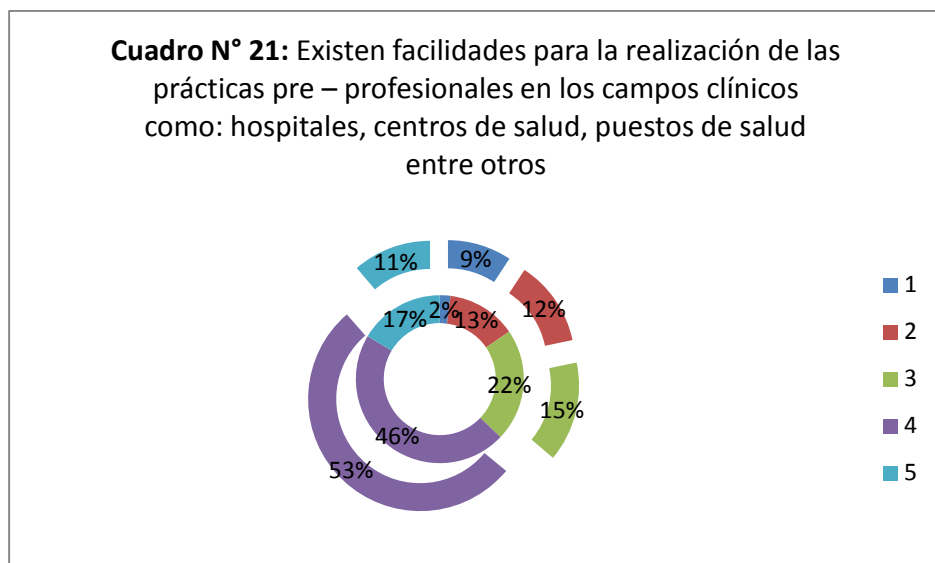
**Cuadro N° 21:** Existen facilidades para la realización de las prácticas pre – profesionales en los campos clínicos como: hospitales, centros de salud, puestos de salud entre otros

11%
9%
12%
2%
17%
13%
22%
15%
46%
53%

1
2
3
4
5